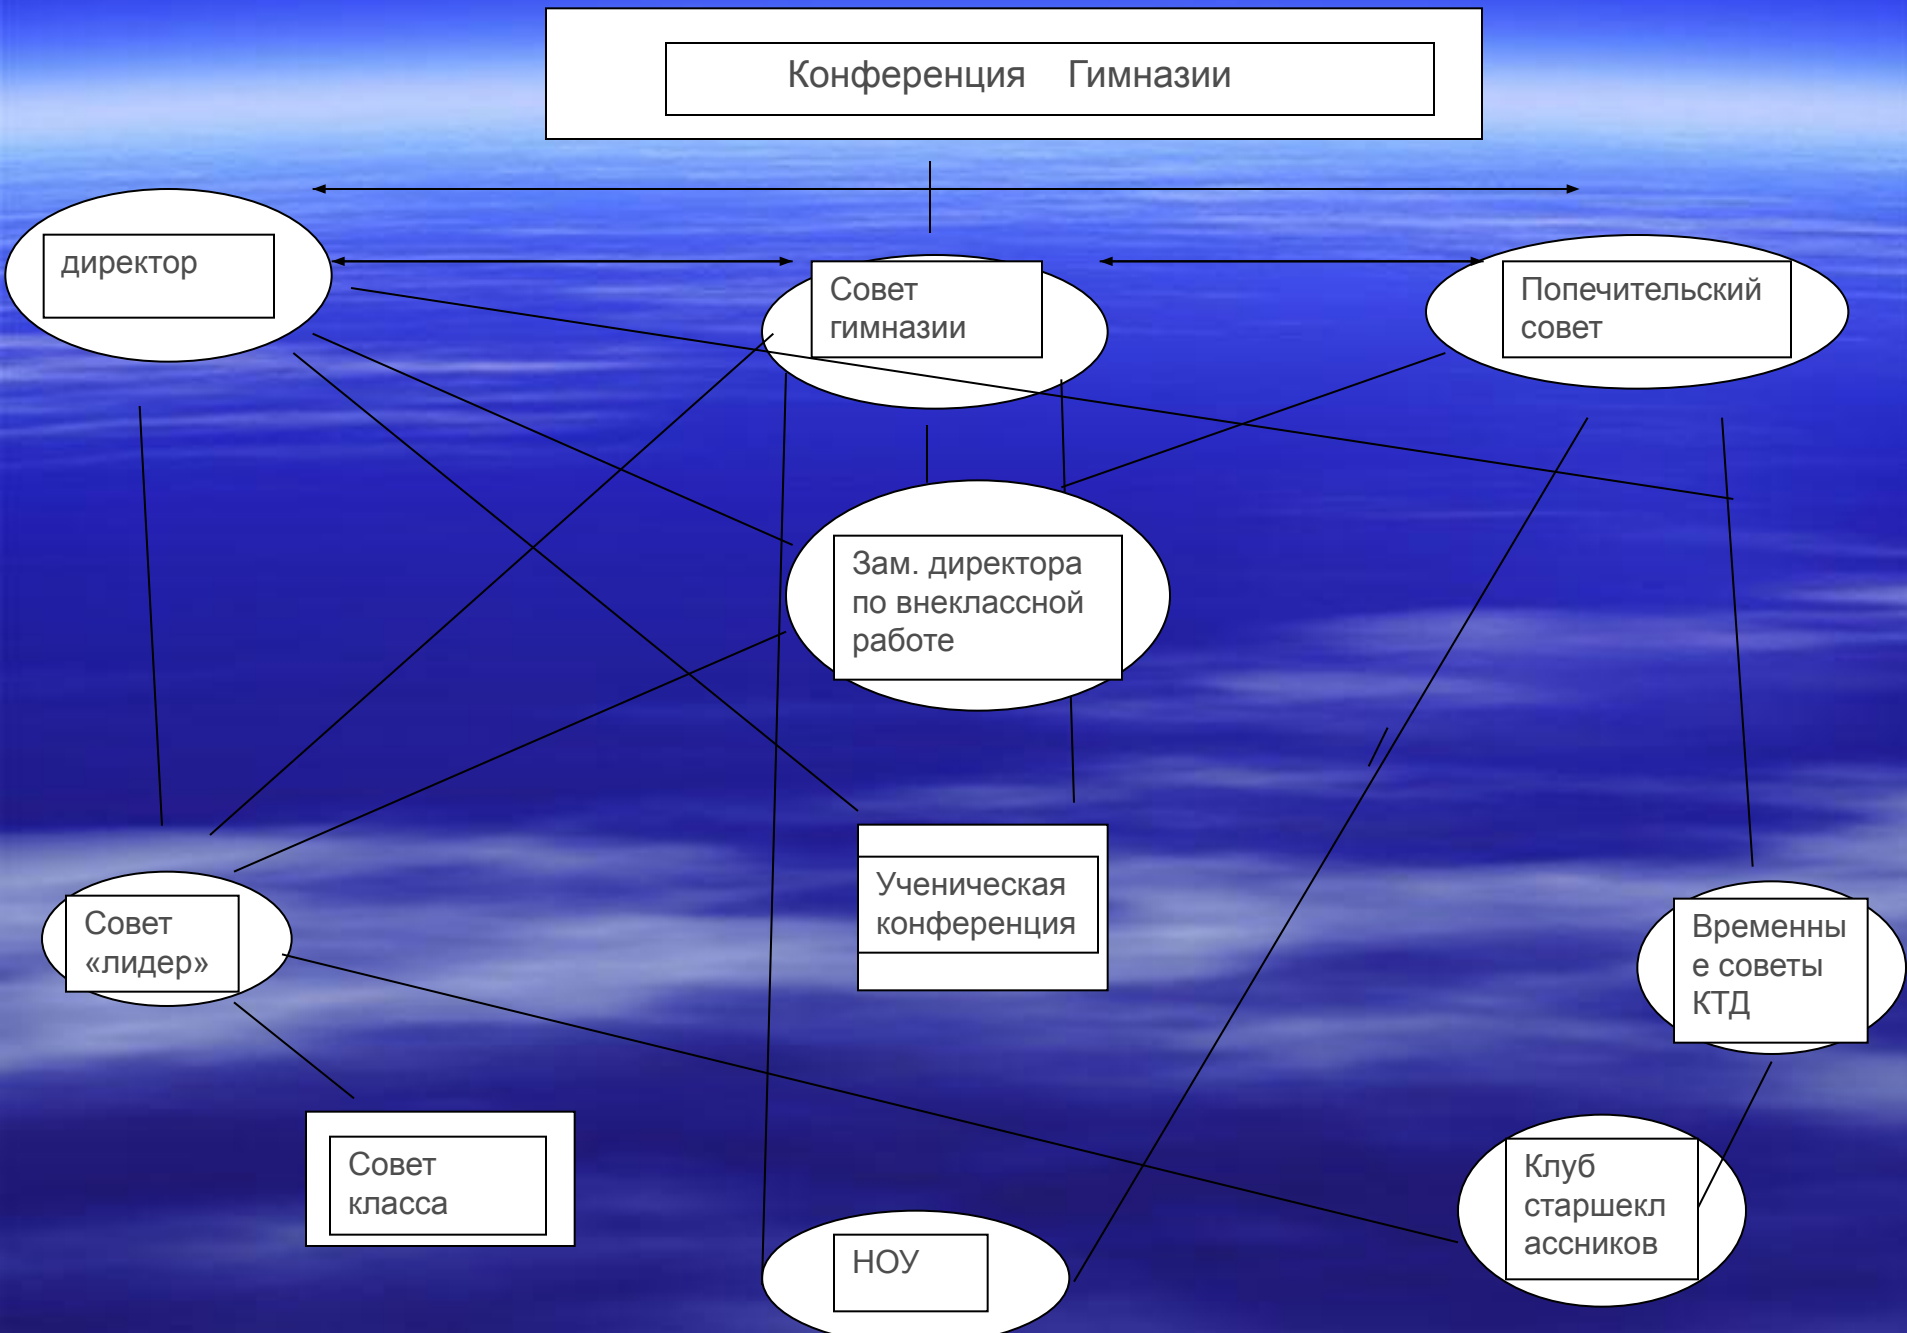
Конференция Гимназии

директор

Совет гимназии

Попечительский совет

Зам. директора по внеклассной работе

Ученическая конференция

Совет «лидер»

Временные советы КТД

Совет класса

НОУ

Клуб старшеклассников